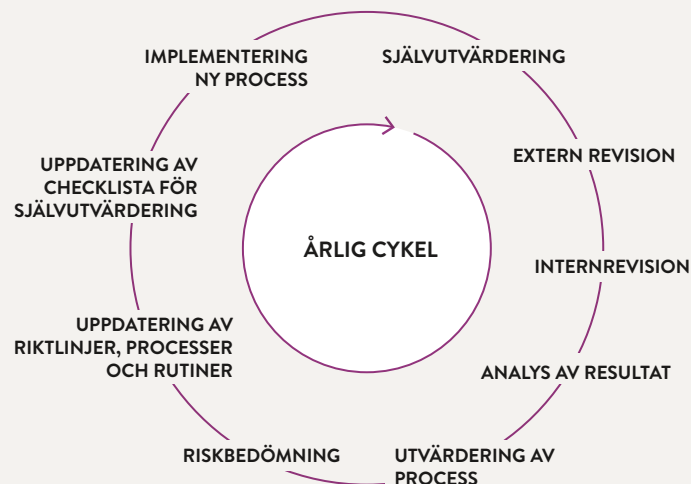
SJÄLVUTVÄRDERING

EXTERN REVISION

INTERNREVISION

ANALYS AV RESULTAT

UTVÄRDERING AV PROCESS

RISKBEDÖMNING

UPPDATERING AV RIKTLINJER, PROCESSER OCH RUTINER

UPPDATERING AV CHECKLISTA FÖR SJÄLVUTVÄRDERING

IMPLEMENTERING NY PROCESS

ÅRLIG CYKEL